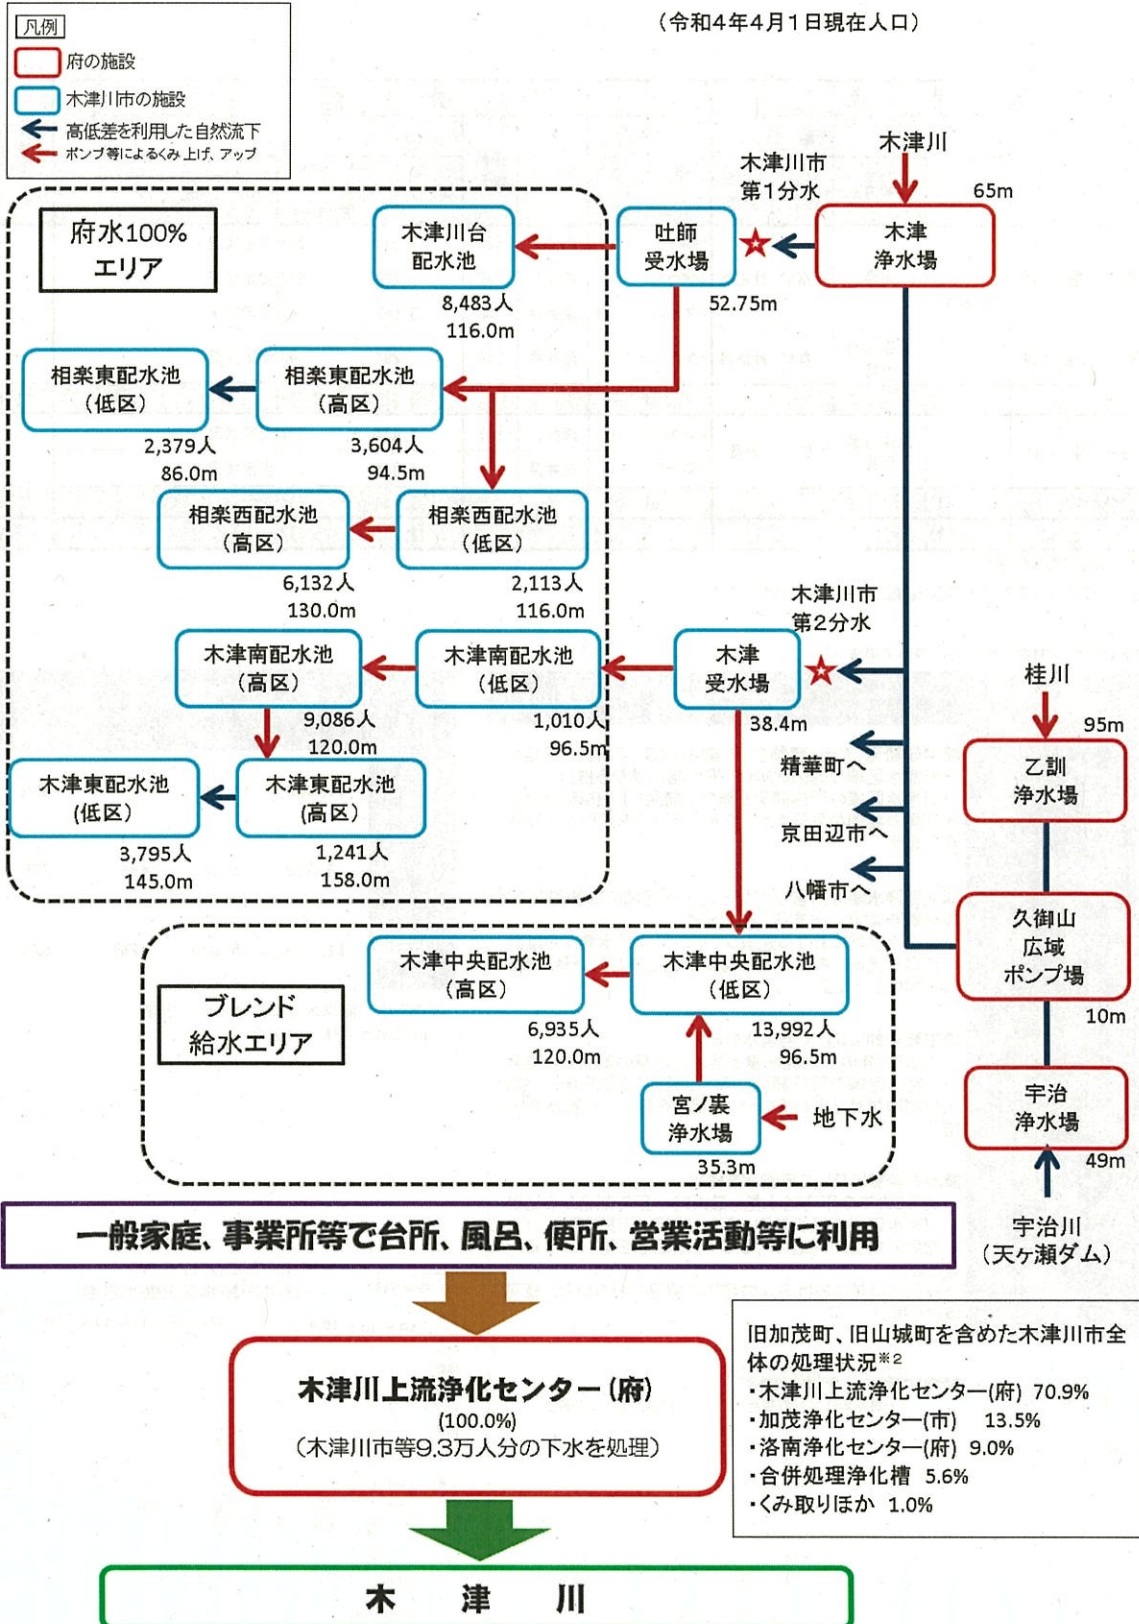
凡例
府の施設
木津川市の施設
高低差を利用した自然流下
ポンプ等によるくみ上げ、アップ

（令和4年4月1日現在人口）

府水100%エリア

木津川
木津川市第1分水
65m
木津浄水場
吐師受水場
52.75m
木津川台配水池
8,483人
116.0m
相楽東配水池（低区）
2,379人
86.0m
相楽東配水池（高区）
3,604人
94.5m
相楽西配水池（高区）
6,132人
130.0m
相楽西配水池（低区）
2,113人
116.0m
木津川市第2分水
木津受水場
38.4m
木津南配水池（高区）
9,086人
120.0m
木津南配水池（低区）
1,010人
96.5m
木津東配水池（低区）
3,795人
145.0m
木津東配水池（高区）
1,241人
158.0m
精華町へ
京田辺市へ
八幡市へ
桂川
95m
乙訓浄水場
久御山広域ポンプ場
10m
宇治浄水場
49m
宇治川（天ケ瀬ダム）

ブレンド給水エリア
木津中央配水池（高区）
6,935人
120.0m
木津中央配水池（低区）
13,992人
96.5m
宮ノ裏浄水場
35.3m
地下水

一般家庭、事業所等で台所、風呂、便所、営業活動等に利用

木津川上流浄化センター（府）
(100.0%)
（木津川市等9.3万人分の下水を処理）

旧加茂町、旧山城町を含めた木津川市全体の処理状況※2
・木津川上流浄化センター(府) 70.9%
・加茂浄化センター(市) 13.5%
・洛南浄化センター(府) 9.0%
・合併処理浄化槽 5.6%
・くみ取りほか 1.0%

木　津　川